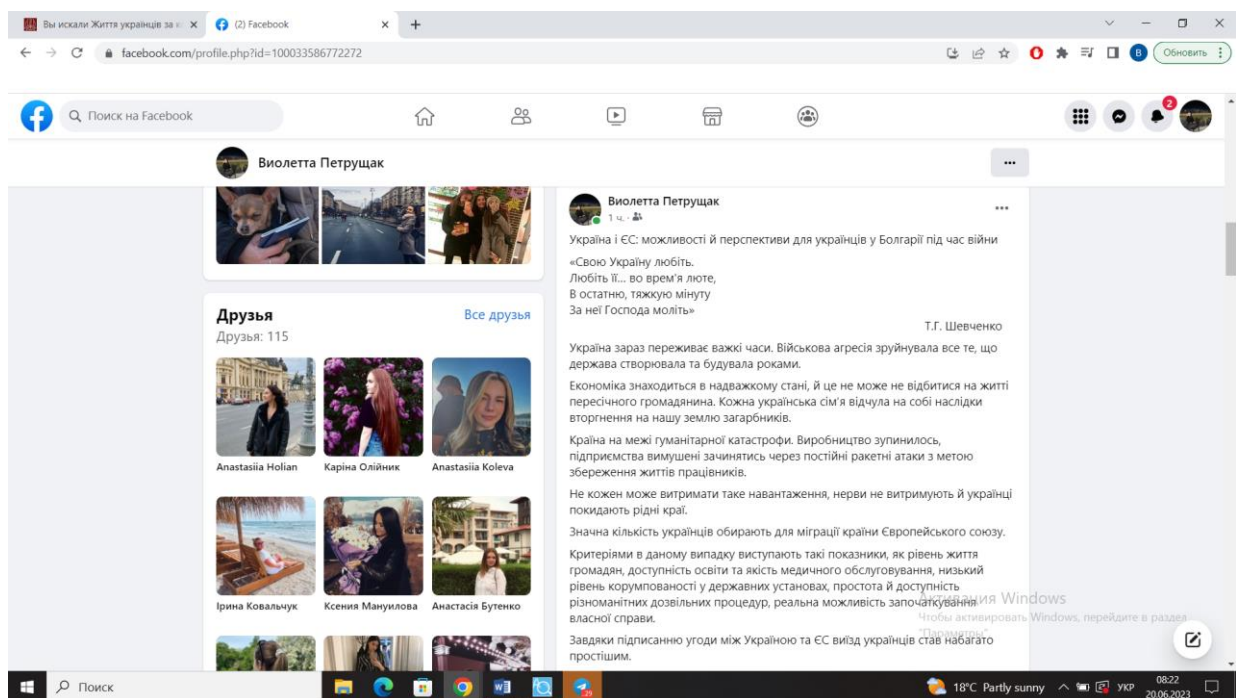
Вы искали Життя українців за к ×
(2) Facebook ×
+
facebook.com/profile.php?id=100033586772272
Обновить
Поиск на Facebook
2
Виолетта Петрущак
...
Друзья
Все друзья
Друзья: 115
Anastasiia Holian
Каріна Олійник
Anastasiia Koleva
Ірина Ковальчук
Ксения Мануилова
Анастасія Бутенко
Виолетта Петрущак
1 ч. ·
...
Україна і ЄС: можливості й перспективи для українців у Болгарії під час війни

«Свою Україну любіть.
Любіть її... во врем'я люте,
В остатню, тяжкую мінуту
За неї Господа моліть»
Т.Г. Шевченко

Україна зараз переживає важкі часи. Військова агресія зруйнувала все те, що держава створювала та будувала роками.

Економіка знаходиться в надважкому стані, й це не може не відбитися на житті пересічного громадянина. Кожна українська сім'я відчула на собі наслідки вторгнення на нашу землю загарбників.

Країна на межі гуманітарної катастрофи. Виробництво зупинилось, підприємства вимушені зачинятись через постійні ракетні атаки з метою збереження життів працівників.

Не кожен може витримати таке навантаження, нерви не витримують й українці покидають рідні краї.

Значна кількість українців обирають для міграції країни Європейського союзу.

Критеріями в даному випадку виступають такі показники, як рівень життя громадян, доступність освіти та якість медичного обслуговування, низький рівень корумпованості у державних установах, простота й доступність різноманітних дозвільних процедур, реальна можливість започаткування власної справи.

Завдяки підписанню угоди між Україною та ЄС виїзд українців став набагато простішим.
Активация Windows
Чтобы активировать Windows, перейдите в раздел "Параметры".
Поиск
18°C Partly sunny
УКР
08:22
20.06.2023